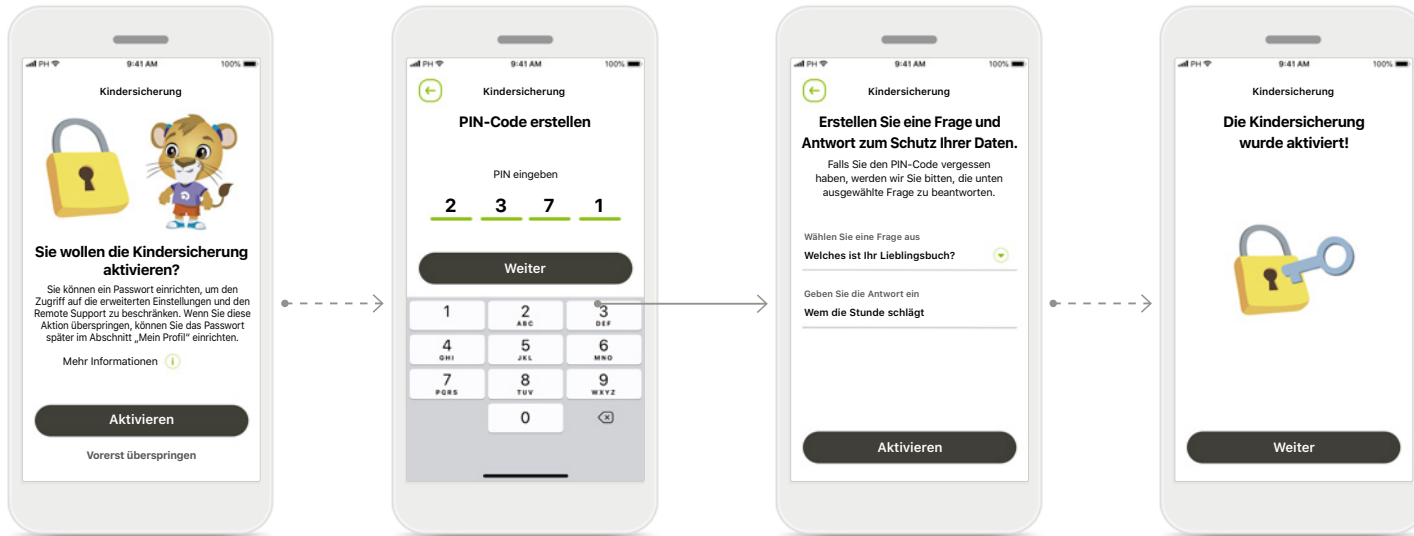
PH 9:41 AM 100%

Kindersicherung

Sie wollen die Kindersicherung aktivieren?

Sie können ein Passwort einrichten, um den Zugriff auf die erweiterten Einstellungen und den Remote Support zu beschränken. Wenn Sie diese Aktion überspringen, können Sie das Passwort später im Abschnitt „Mein Profil" einrichten.

Mehr Informationen

Aktivieren

Vorerst überspringen

PH 9:41 AM 100%

Kindersicherung

PIN-Code erstellen

PIN eingeben

2 3 7 1

Weiter

| 1 | 2 ABC | 3 DEF |
|---|---|---|
| 4 GHI | 5 JKL | 6 MNO |
| 7 PQRS | 8 TUV | 9 WXYZ |
| | 0 | |

PH 9:41 AM 100%

Kindersicherung

Erstellen Sie eine Frage und Antwort zum Schutz Ihrer Daten.

Falls Sie den PIN-Code vergessen haben, werden wir Sie bitten, die unten ausgewählte Frage zu beantworten.

Wählen Sie eine Frage aus

Welches ist Ihr Lieblingsbuch?

Geben Sie die Antwort ein

Wem die Stunde schlägt

Aktivieren

PH 9:41 AM 100%

Kindersicherung

Die Kindersicherung wurde aktiviert!

Weiter